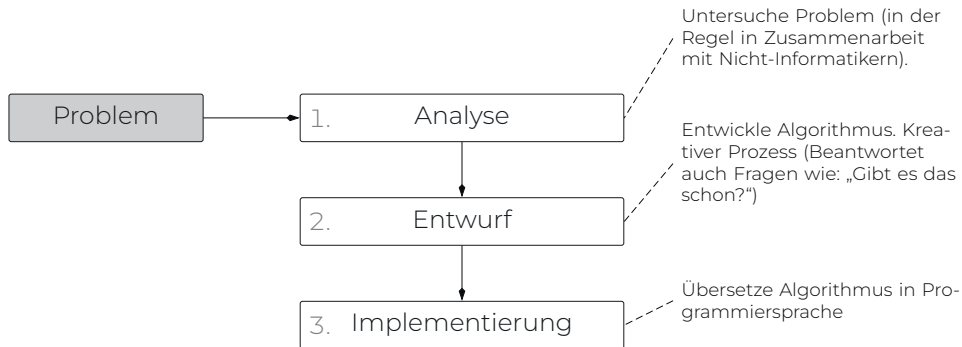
Problem

1. Analyse

Untersuche Problem (in der Regel in Zusammenarbeit mit Nicht-Informatikern).

2. Entwurf

Entwickle Algorithmus. Kreativer Prozess (Beantwortet auch Fragen wie: „Gibt es das schon?“)

3. Implementierung

Übersetze Algorithmus in Programmiersprache